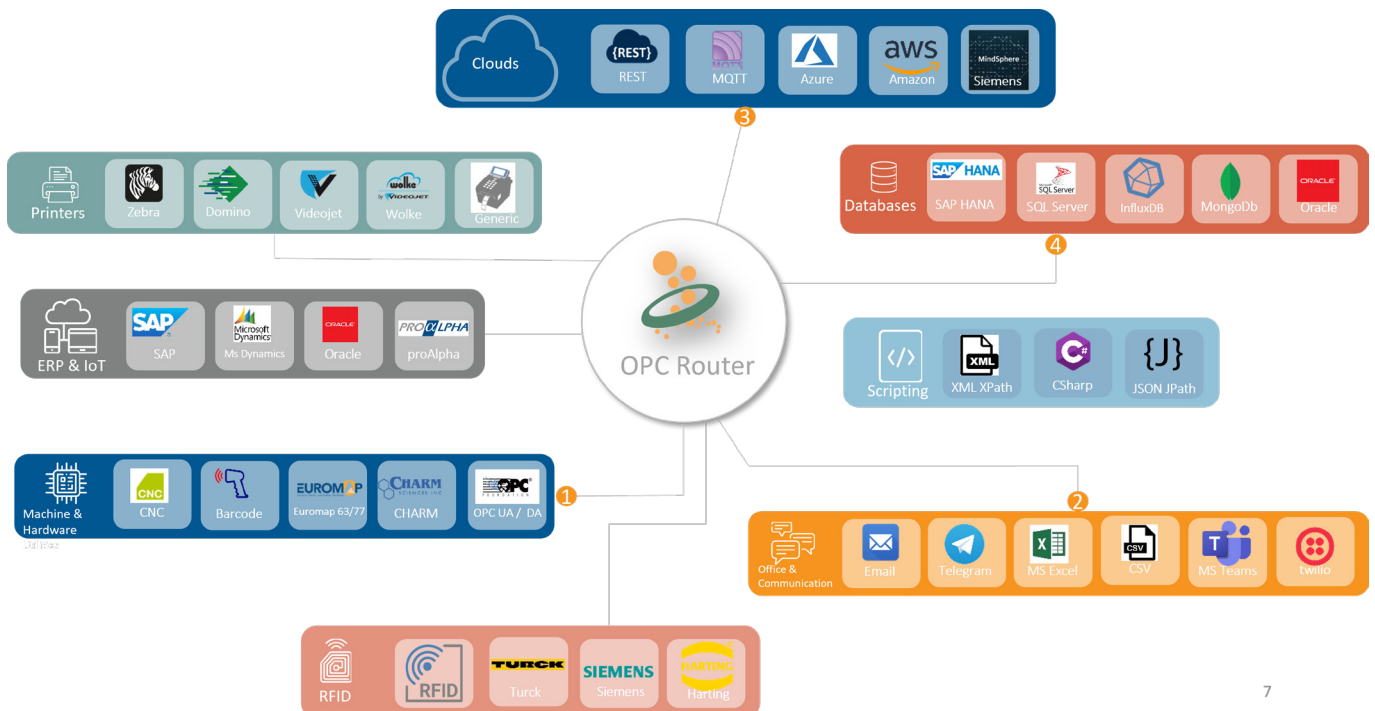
Clouds

{REST}
REST

MQTT

Azure

aws
Amazon

MindSphere
Siemens

3

Printers

Zebra

Domino

Videojet

wolke
by VIDEOJET
Wolke

Generic

Databases

SAP HANA
SAP HANA

SQL Server
SQL Server

InfluxDB

MongoDb

ORACLE
Oracle

4

ERP & IoT

SAP
SAP

Microsoft Dynamics
Ms Dynamics

ORACLE
Oracle

PROALPHA
proAlpha

OPC Router

Scripting

XML
XML XPath

C#
CSharp

{J}
JSON JPath

Machine & Hardware
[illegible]

CNC
CNC

Barcode

EUROMAP
Euromap 63/77

CHARM
CHARM

OPC
OPC UA / DA

1

2

Office & Communication

Email

Telegram

MS Excel

CSV
CSV

MS Teams

twilio

RFID

RFID

TURCK
Turck

SIEMENS
Siemens

HARTING
Harting

7